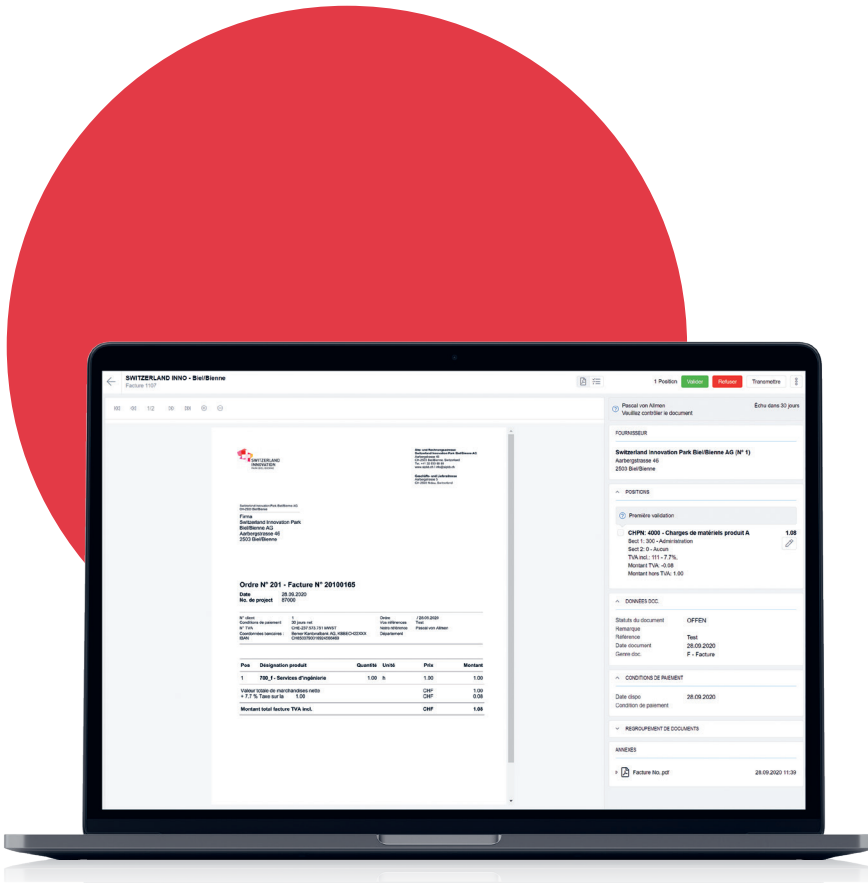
SWITZERLAND INNO - Biel/Bienne
Facture 1107

1 Position Valider Refuser Transmettre

1/2

Pascal von Allmen
Veuillez contrôler le document
Échu dans 30 jours

FOURNISSEUR
Switzerland Innovation Park Biel/Bienne AG (N° 1)
Aarbergstrasse 46
2503 Biel/Bienne

POSITIONS
Première validation
CHPN: 4000 - Charges de matériels produit A 1.08
Sect 1: 300 - Administration
Sect 2: 0 - Aucun
TVA incl.: 111 - 7.7%
Montant TVA -0.08
Montant hors TVA: 1.00

DONNÉES DOC.
Statuts du document OFFEN
Remarque
Référence Test
Date document 28.09.2020
Genre doc. F - Facture

CONDITIONS DE PAIEMENT
Date dispo 28.09.2020
Condition de paiement

REGROUPEMENT DE DOCUMENTS

ANNEXES
Facture No..pdf 28.09.2020 11:39

SWITZERLAND INNOVATION

Firma
Switzerland Innovation Park
Biel/Bienne AG
Aarbergstrasse 46
2503 Biel/Bienne

Ordre N° 201 - Facture N° 20100165
Date 28.09.2020
No. de project 87000

| Pos | Désignation produit | Quantité | Unité | Prix | Montant |
|---|---|---|---|---|---|
| 1 | 700_f - Services d'ingénierie | 1.00 | h | 1.00 | 1.00 |
| | Valeur totale de marchandises netto | | | CHF | 1.00 |
| | + 7.7 % Taxe sur la 1.00 | | | CHF | 0.08 |
| | Montant total facture TVA incl. | | | CHF | 1.08 |